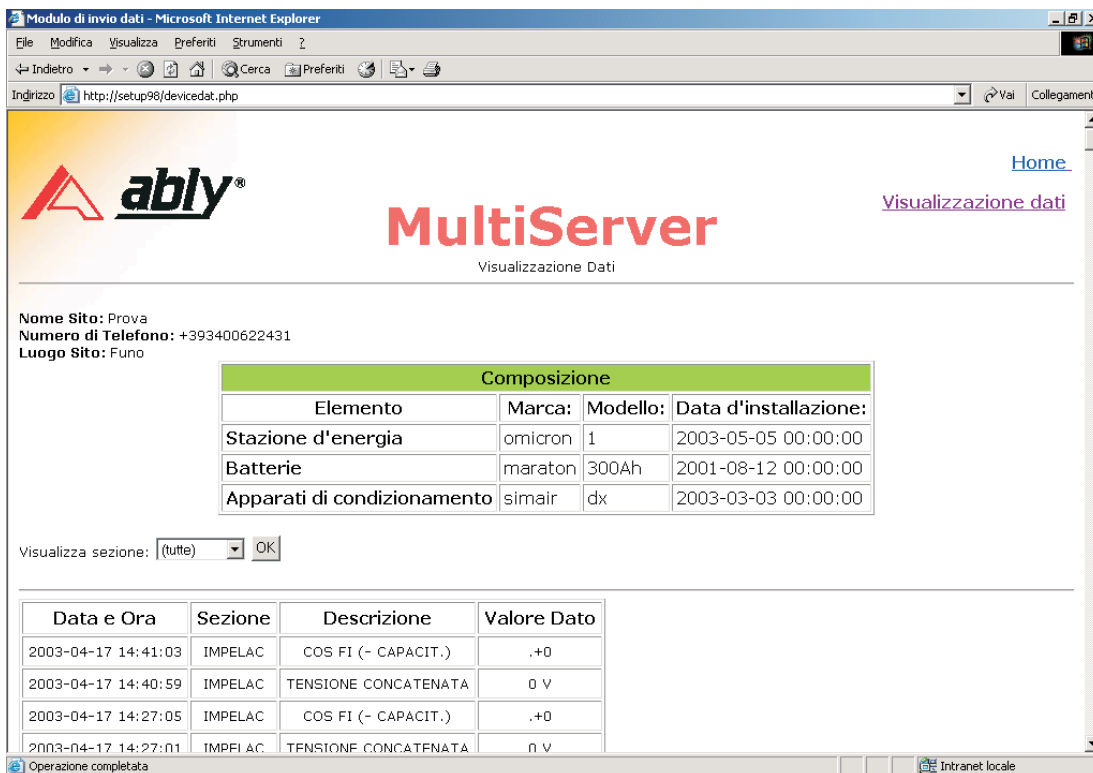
Modulo di invio dati - Microsoft Internet Explorer

File Modifica Visualizza Preferiti Strumenti ?

Indietro Cerca Preferiti

Indirizzo http://setup98/devicedat.php

Vai Collegament

ably®

MultiServer

Visualizzazione Dati

Home

Visualizzazione dati

Nome Sito: Prova
Numero di Telefono: +393400622431
Luogo Sito: Funo

| Composizione | | | |
|---|---|---|---|
| Elemento | Marca: | Modello: | Data d'installazione: |
| Stazione d'energia | omicron | 1 | 2003-05-05 00:00:00 |
| Batterie | maraton | 300Ah | 2001-08-12 00:00:00 |
| Apparati di condizionamento | simair | dx | 2003-03-03 00:00:00 |

Visualizza sezione: (tutte) OK

| Data e Ora | Sezione | Descrizione | Valore Dato |
|---|---|---|---|
| 2003-04-17 14:41:03 | IMPELAC | COS FI (- CAPACIT.) | .+0 |
| 2003-04-17 14:40:59 | IMPELAC | TENSIONE CONCATENATA | 0 V |
| 2003-04-17 14:27:05 | IMPELAC | COS FI (- CAPACIT.) | .+0 |
| 2003-04-17 14:27:01 | IMPELAC | TENSIONE CONCATENATA | 0 V |

Operazione completata

Intranet locale